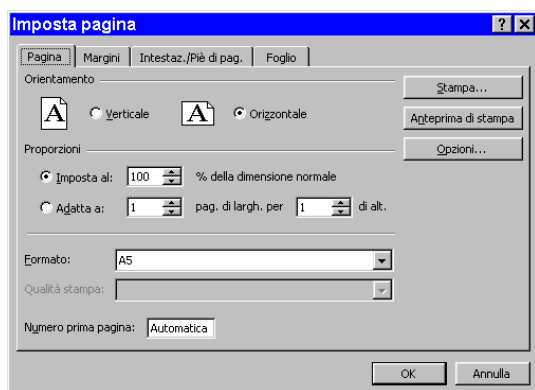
Imposta pagina

?
X

Pagina | Margini | Intestaz./Piè di pag. | Foglio

Orientamento

A
Verticale
A
Orizzontale

Proporzioni

Imposta al: 100 % della dimensione normale

Adatta a: 1 pag. di largh. per 1 di alt.

Formato: A5

Qualità stampa:

Numero prima pagina: Automatica

Stampa...

Anteprima di stampa

Opzioni...

OK

Annulla